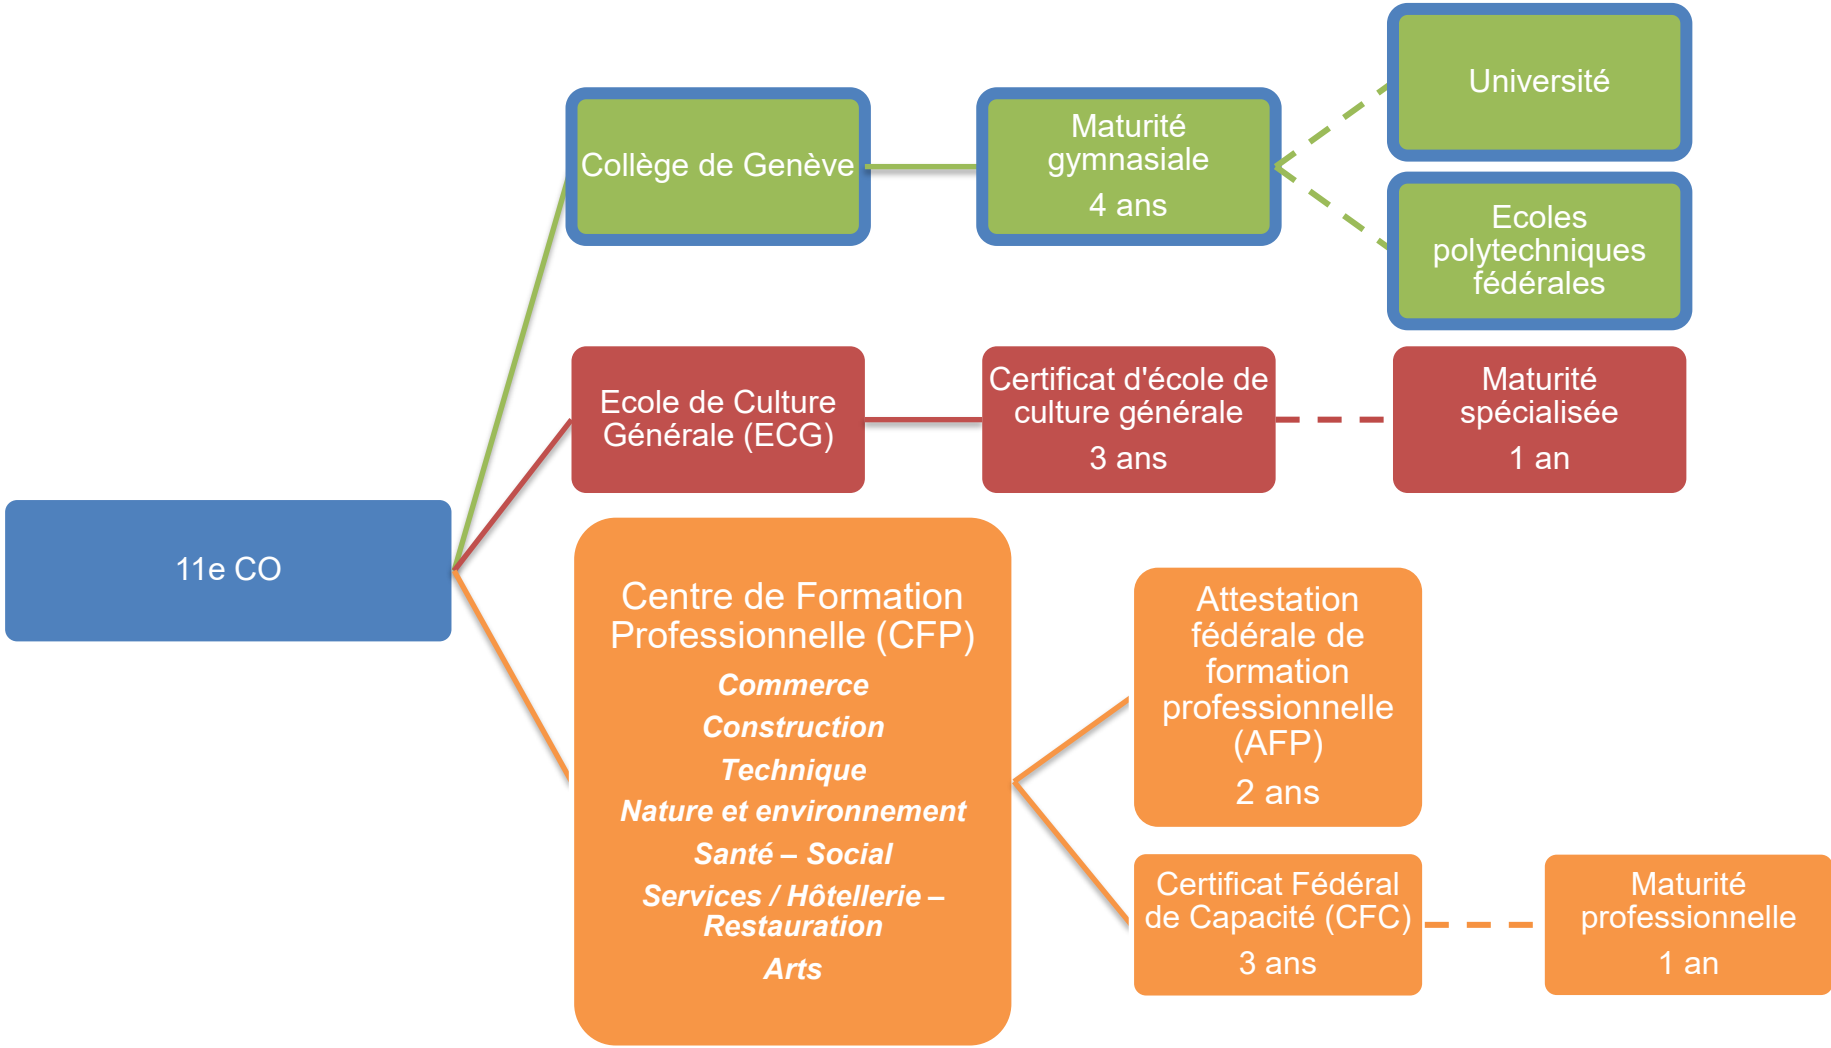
11e CO

Collège de Genève

Maturité gymnasiale
4 ans

Université

Ecoles polytechniques fédérales

Ecole de Culture Générale (ECG)

Certificat d'école de culture générale
3 ans

Maturité spécialisée
1 an

Centre de Formation Professionnelle (CFP)
Commerce
Construction
Technique
Nature et environnement
Santé – Social
Services / Hôtellerie – Restauration
Arts

Attestation fédérale de formation professionnelle (AFP)
2 ans

Certificat Fédéral de Capacité (CFC)
3 ans

Maturité professionnelle
1 an